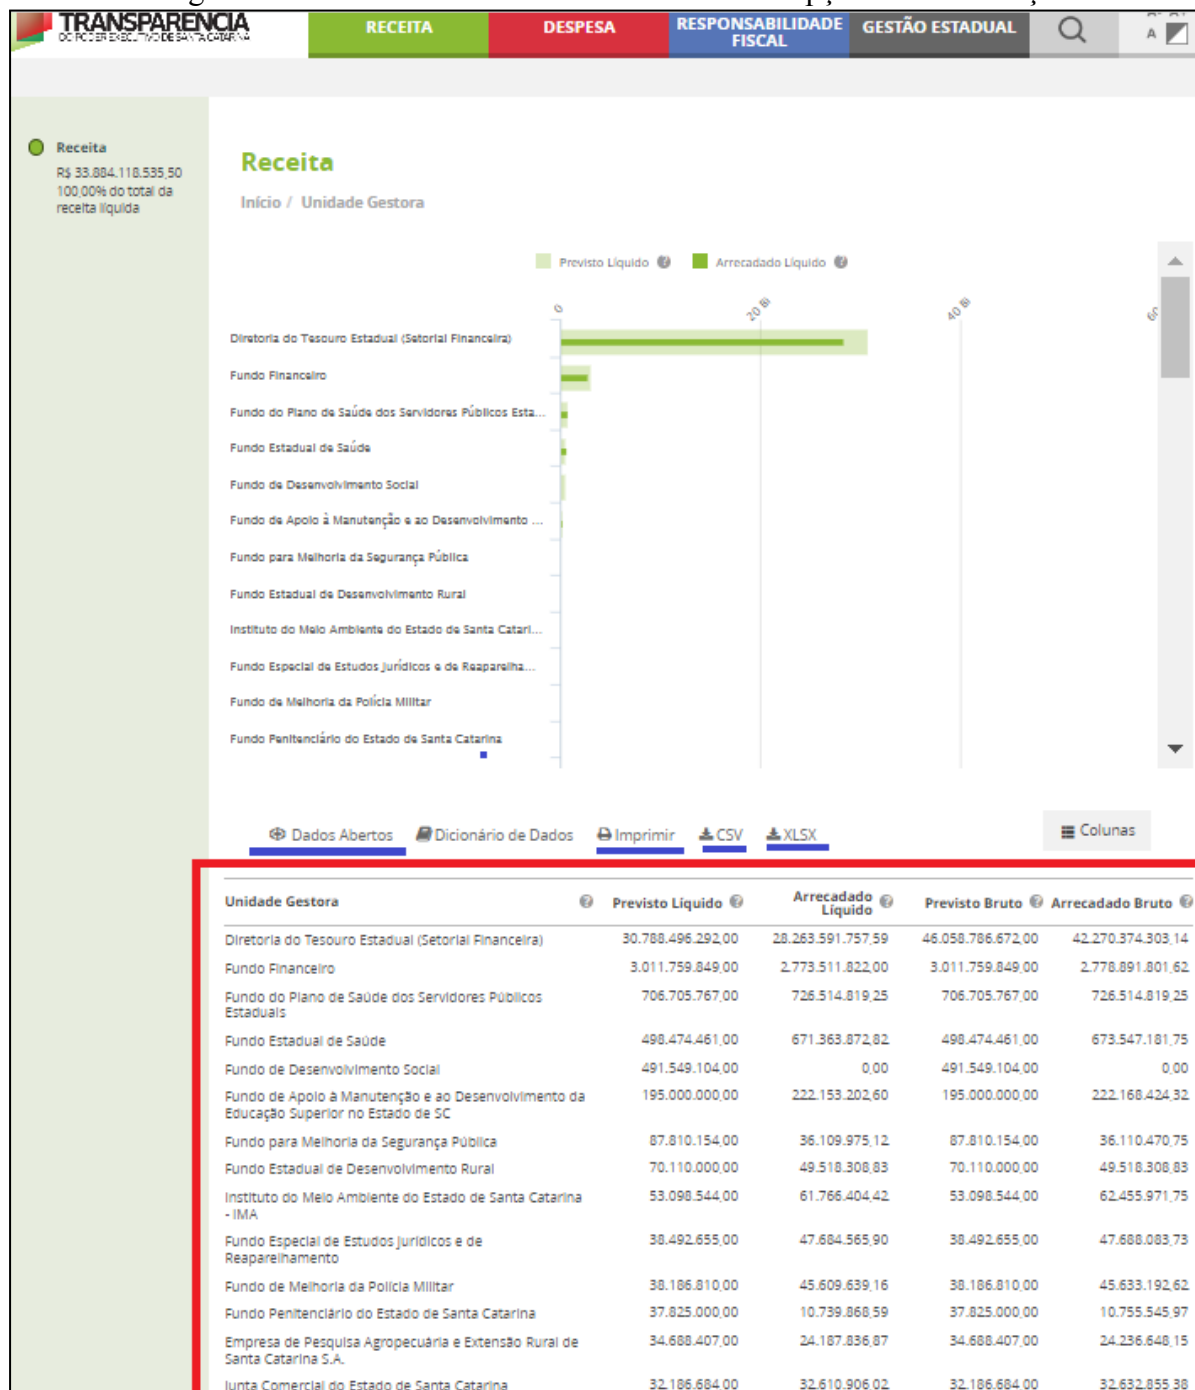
TRANSPARÊNCIA
DO PODER EXECUTIVO DE SANTA CATARINA

RECEITA | DESPESA | RESPONSABILIDADE FISCAL | GESTÃO ESTADUAL

A

Receita
R$ 33.884.118.535,50
100,00% do total da receita líquida

Receita

Início / Unidade Gestora

Previsto Líquido
Arrecadado Líquido

0
20 B
40 B
60

Diretoria do Tesouro Estadual (Setorial Financeira)
Fundo Financeiro
Fundo do Plano de Saúde dos Servidores Públicos Esta...
Fundo Estadual de Saúde
Fundo de Desenvolvimento Social
Fundo de Apoio à Manutenção e ao Desenvolvimento ...
Fundo para Melhoria da Segurança Pública
Fundo Estadual de Desenvolvimento Rural
Instituto do Meio Ambiente do Estado de Santa Catari...
Fundo Especial de Estudos Jurídicos e de Reaparelha...
Fundo de Melhoria da Polícia Militar
Fundo Penitenciário do Estado de Santa Catarina

Dados Abertos
Dicionário de Dados
Imprimir
CSV
XLSX
Colunas

| Unidade Gestora | Previsto Líquido | Arrecadado Líquido | Previsto Bruto | Arrecadado Bruto |
|---|---|---|---|---|
| Diretoria do Tesouro Estadual (Setorial Financeira) | 30.788.496.292,00 | 28.263.591.757,59 | 46.058.786.672,00 | 42.270.374.303,14 |
| Fundo Financeiro | 3.011.759.849,00 | 2.773.511.822,00 | 3.011.759.849,00 | 2.778.891.801,62 |
| Fundo do Plano de Saúde dos Servidores Públicos Estaduais | 706.705.767,00 | 726.514.819,25 | 706.705.767,00 | 726.514.819,25 |
| Fundo Estadual de Saúde | 498.474.461,00 | 671.363.872,82 | 498.474.461,00 | 673.547.181,75 |
| Fundo de Desenvolvimento Social | 491.549.104,00 | 0,00 | 491.549.104,00 | 0,00 |
| Fundo de Apoio à Manutenção e ao Desenvolvimento da Educação Superior no Estado de SC | 195.000.000,00 | 222.153.202,60 | 195.000.000,00 | 222.168.424,32 |
| Fundo para Melhoria da Segurança Pública | 87.810.154,00 | 36.109.975,12 | 87.810.154,00 | 36.110.470,75 |
| Fundo Estadual de Desenvolvimento Rural | 70.110.000,00 | 49.518.308,83 | 70.110.000,00 | 49.518.308,83 |
| Instituto do Meio Ambiente do Estado de Santa Catarina - IMA | 53.098.544,00 | 61.766.404,42 | 53.098.544,00 | 62.455.971,75 |
| Fundo Especial de Estudos Jurídicos e de Reaparelhamento | 38.492.655,00 | 47.684.565,90 | 38.492.655,00 | 47.688.083,73 |
| Fundo de Melhoria da Polícia Militar | 38.186.810,00 | 45.609.639,16 | 38.186.810,00 | 45.633.192,62 |
| Fundo Penitenciário do Estado de Santa Catarina | 37.825.000,00 | 10.739.868,59 | 37.825.000,00 | 10.755.545,97 |
| Empresa de Pesquisa Agropecuária e Extensão Rural de Santa Catarina S.A. | 34.688.407,00 | 24.187.836,87 | 34.688.407,00 | 24.236.648,15 |
| Junta Comercial do Estado de Santa Catarina | 32.186.684,00 | 32.610.906,02 | 32.186.684,00 | 32.632.855,38 |